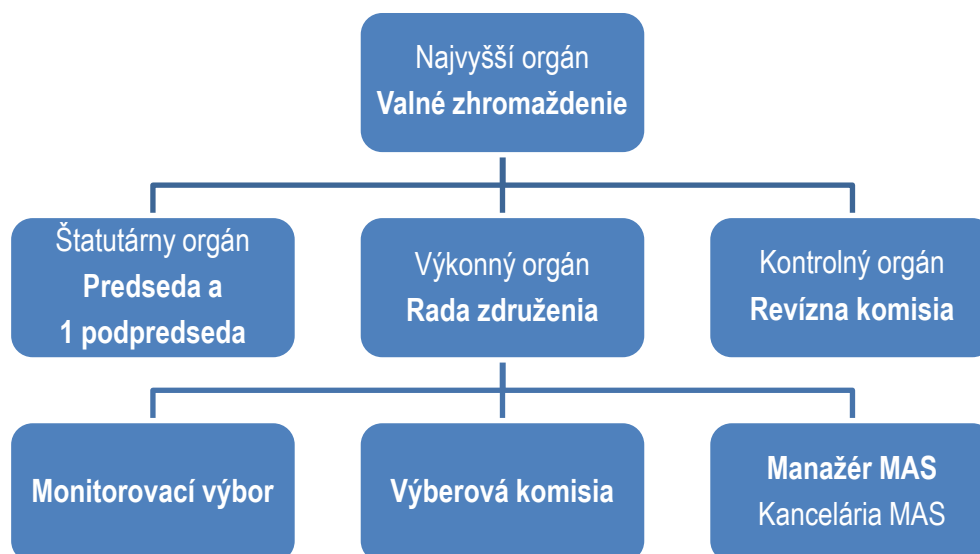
Najvyšší orgán
**Valné zhromaždenie**

Štatutárny orgán
**Predseda a 1 podpredseda**

Výkonný orgán
**Rada združenia**

Kontrolný orgán
**Revízna komisia**

**Monitorovací výbor**

**Výberová komisia**

**Manažér MAS**
Kancelária MAS